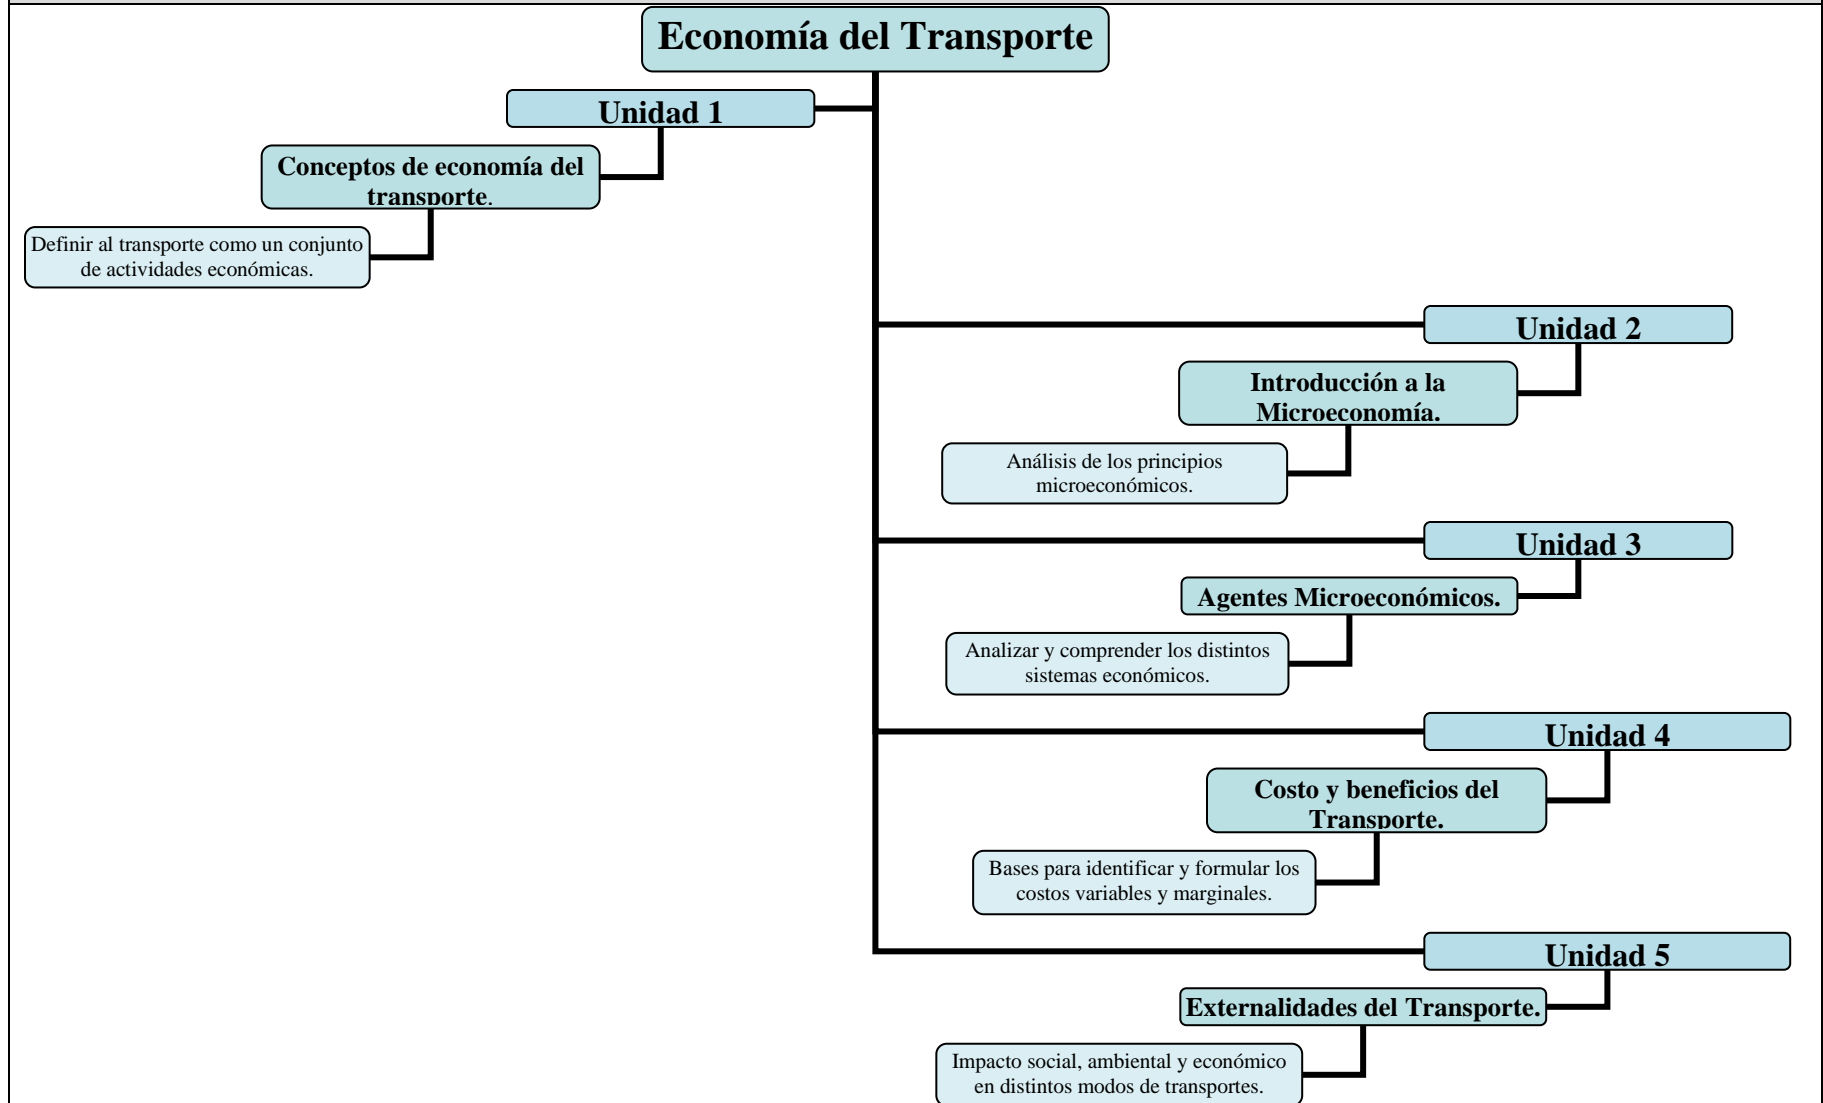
Economía del Transporte

Unidad 1

Conceptos de economía del transporte.

Definir al transporte como un conjunto de actividades económicas.

Unidad 2

Introducción a la Microeconomía.

Análisis de los principios microeconómicos.

Unidad 3

Agentes Microeconómicos.

Analizar y comprender los distintos sistemas económicos.

Unidad 4

Costo y beneficios del Transporte.

Bases para identificar y formular los costos variables y marginales.

Unidad 5

Externalidades del Transporte.

Impacto social, ambiental y económico en distintos modos de transportes.